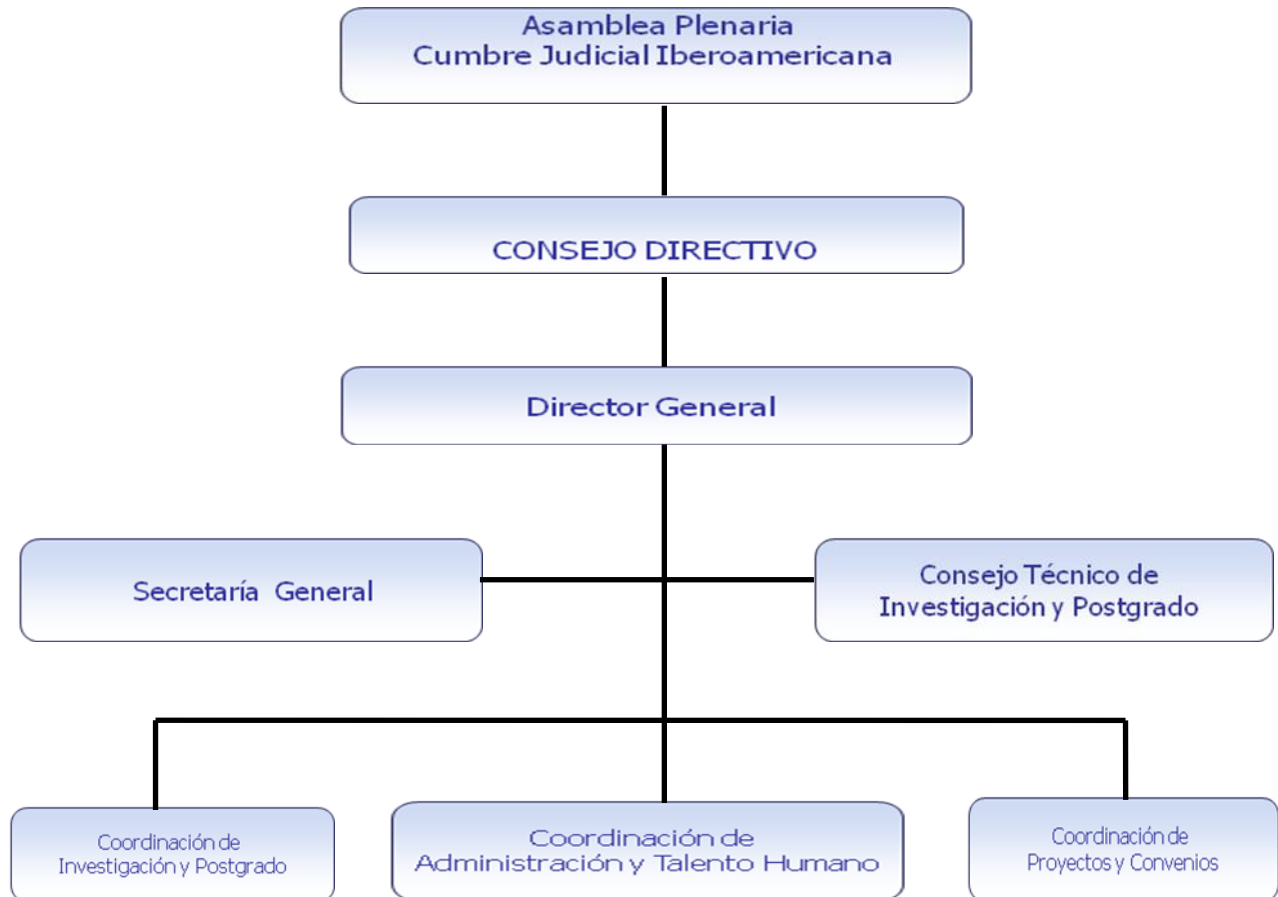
Asamblea Plenaria
Cumbre Judicial Iberoamericana

CONSEJO DIRECTIVO

Director General

Secretaría General

Consejo Técnico de Investigación y Postgrado

Coordinación de Investigación y Postgrado

Coordinación de Administración y Talento Humano

Coordinación de Proyectos y Convenios